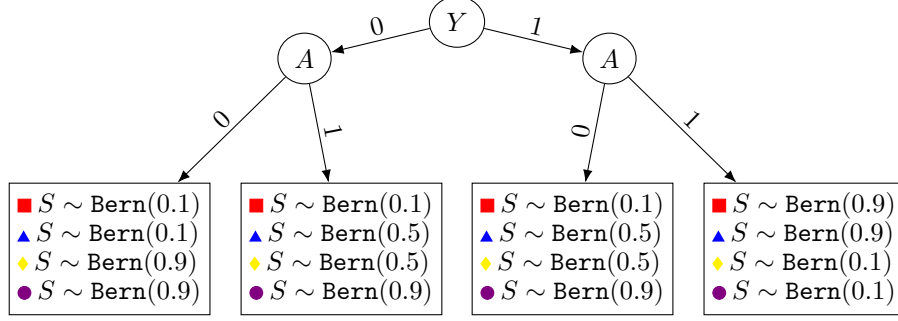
$Y$

0

1

$A$

$A$

0

1

0

1

■ $S \sim \texttt{Bern}(0.1)$
▲ $S \sim \texttt{Bern}(0.1)$
♦ $S \sim \texttt{Bern}(0.9)$
● $S \sim \texttt{Bern}(0.9)$

■ $S \sim \texttt{Bern}(0.1)$
▲ $S \sim \texttt{Bern}(0.5)$
♦ $S \sim \texttt{Bern}(0.5)$
● $S \sim \texttt{Bern}(0.9)$

■ $S \sim \texttt{Bern}(0.1)$
▲ $S \sim \texttt{Bern}(0.5)$
♦ $S \sim \texttt{Bern}(0.5)$
● $S \sim \texttt{Bern}(0.9)$

■ $S \sim \texttt{Bern}(0.9)$
▲ $S \sim \texttt{Bern}(0.9)$
♦ $S \sim \texttt{Bern}(0.1)$
● $S \sim \texttt{Bern}(0.1)$